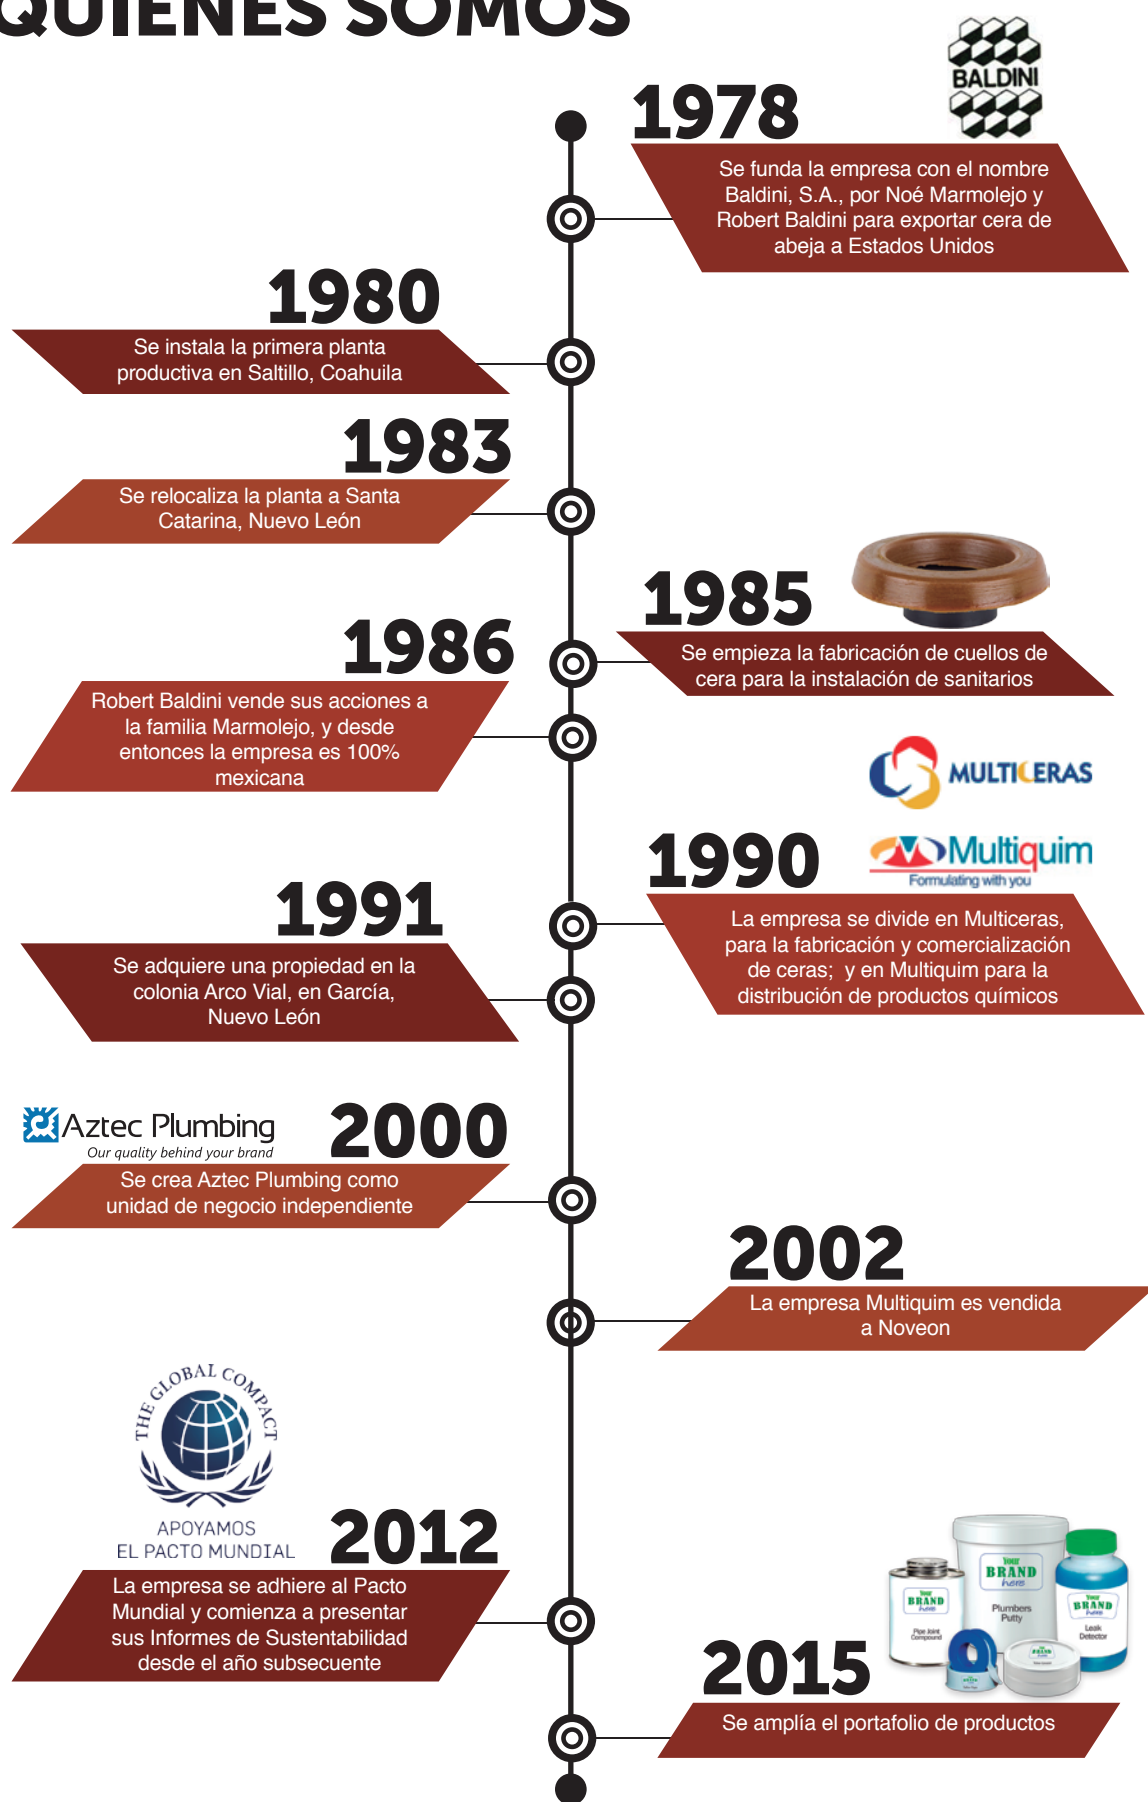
QUIENES SOMOS

BALDINI

1978

Se funda la empresa con el nombre Baldini, S.A., por Noé Marmolejo y Robert Baldini para exportar cera de abeja a Estados Unidos

1980

Se instala la primera planta productiva en Saltillo, Coahuila

1983

Se relocaliza la planta a Santa Catarina, Nuevo León

1985

Se empieza la fabricación de cuellos de cera para la instalación de sanitarios

1986

Robert Baldini vende sus acciones a la familia Marmolejo, y desde entonces la empresa es 100% mexicana

MULTICERAS

Multiquim
Formulating with you

1990

La empresa se divide en Multiceras, para la fabricación y comercialización de ceras; y en Multiquim para la distribución de productos químicos

1991

Se adquiere una propiedad en la colonia Arco Vial, en García, Nuevo León

Aztec Plumbing
Our quality behind your brand

2000

Se crea Aztec Plumbing como unidad de negocio independiente

2002

La empresa Multiquim es vendida a Noveon

THE GLOBAL COMPACT

APOYAMOS
EL PACTO MUNDIAL

2012

La empresa se adhiere al Pacto Mundial y comienza a presentar sus Informes de Sustentabilidad desde el año subsecuente

Your BRAND here
Plumbers Putty
Your BRAND here
Pipe Joint Compound
Your BRAND here
Leak Detector

2015

Se amplía el portafolio de productos